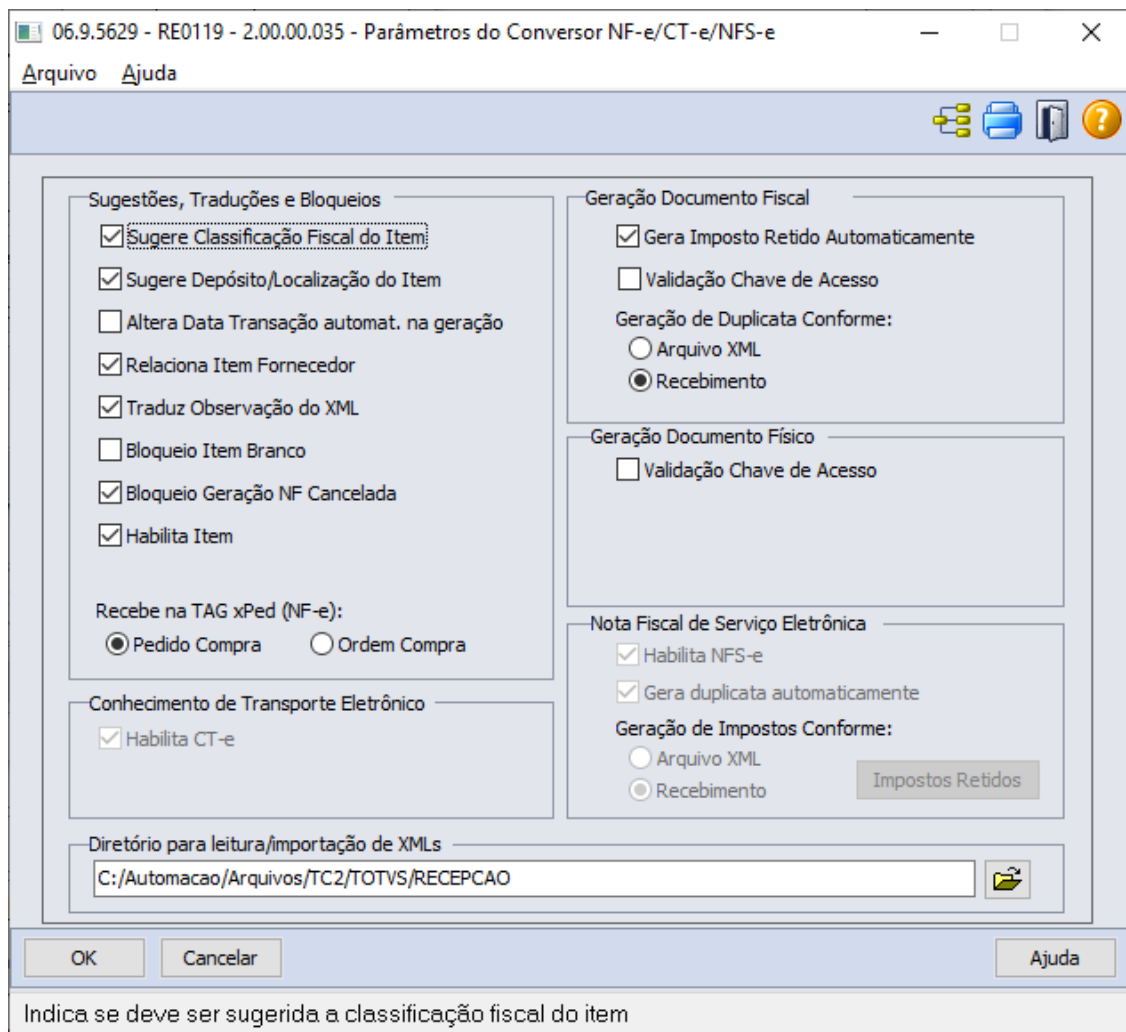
06.9.5629 - RE0119 - 2.00.00.035 - Parâmetros do Conversor NF-e/CT-e/NFS-e

Arquivo Ajuda

Sugestões, Traduções e Bloqueios

Sugere Classificação Fiscal do Item

Sugere Depósito/Localização do Item

Altera Data Transação automat. na geração

Relaciona Item Fornecedor

Traduz Observação do XML

Bloqueio Item Branco

Bloqueio Geração NF Cancelada

Habilita Item

Recebe na TAG xPed (NF-e):

Pedido Compra

Ordem Compra

Conhecimento de Transporte Eletrônico

Habilita CT-e

Geração Documento Fiscal

Gera Imposto Retido Automaticamente

Validação Chave de Acesso

Geração de Duplicata Conforme:

Arquivo XML

Recebimento

Geração Documento Físico

Validação Chave de Acesso

Nota Fiscal de Serviço Eletrônica

Habilita NFS-e

Gera duplicata automaticamente

Geração de Impostos Conforme:

Arquivo XML

Recebimento

Impostos Retidos

Diretório para leitura/importação de XMLs

C:/Automacao/Arquivos/TC2/TOTVS/RECEPCAO

OK

Cancelar

Ajuda

Indica se deve ser sugerida a classificação fiscal do item